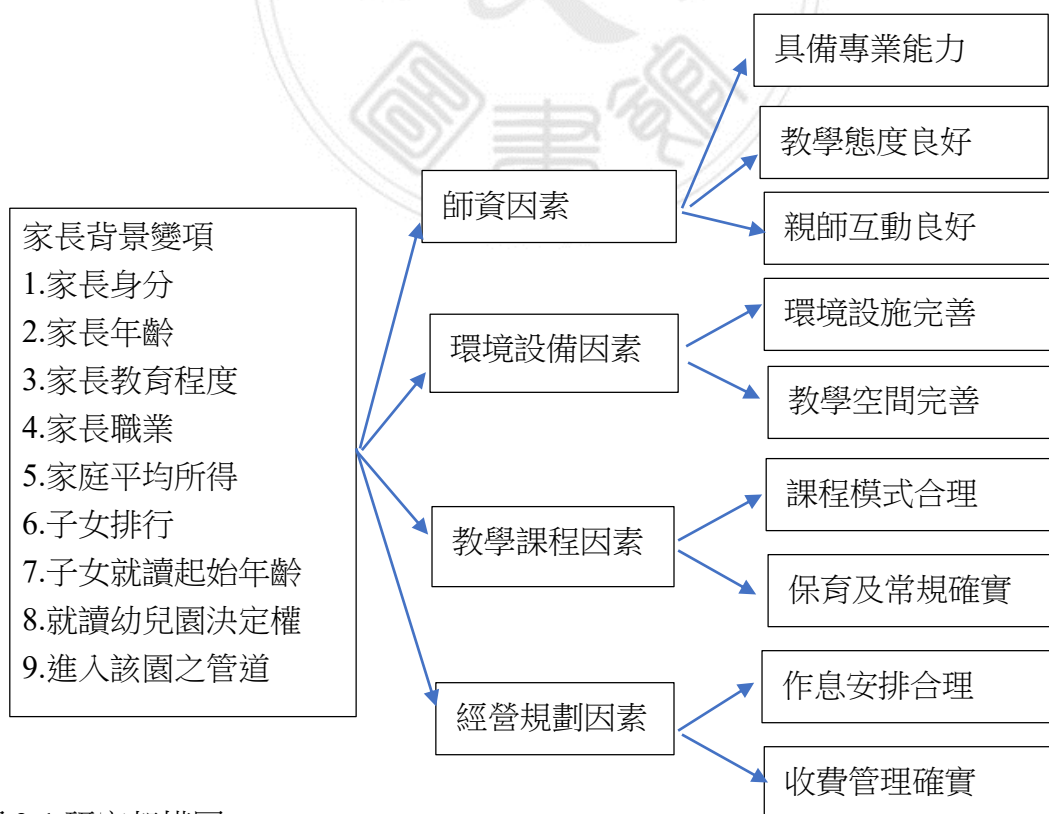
家長背景變項
1.家長身分
2.家長年齡
3.家長教育程度
4.家長職業
5.家庭平均所得
6.子女排行
7.子女就讀起始年齡
8.就讀幼兒園決定權
9.進入該園之管道

師資因素

具備專業能力

教學態度良好

親師互動良好

環境設備因素

環境設施完善

教學空間完善

教學課程因素

課程模式合理

保育及常規確實

經營規劃因素

作息安排合理

收費管理確實

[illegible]